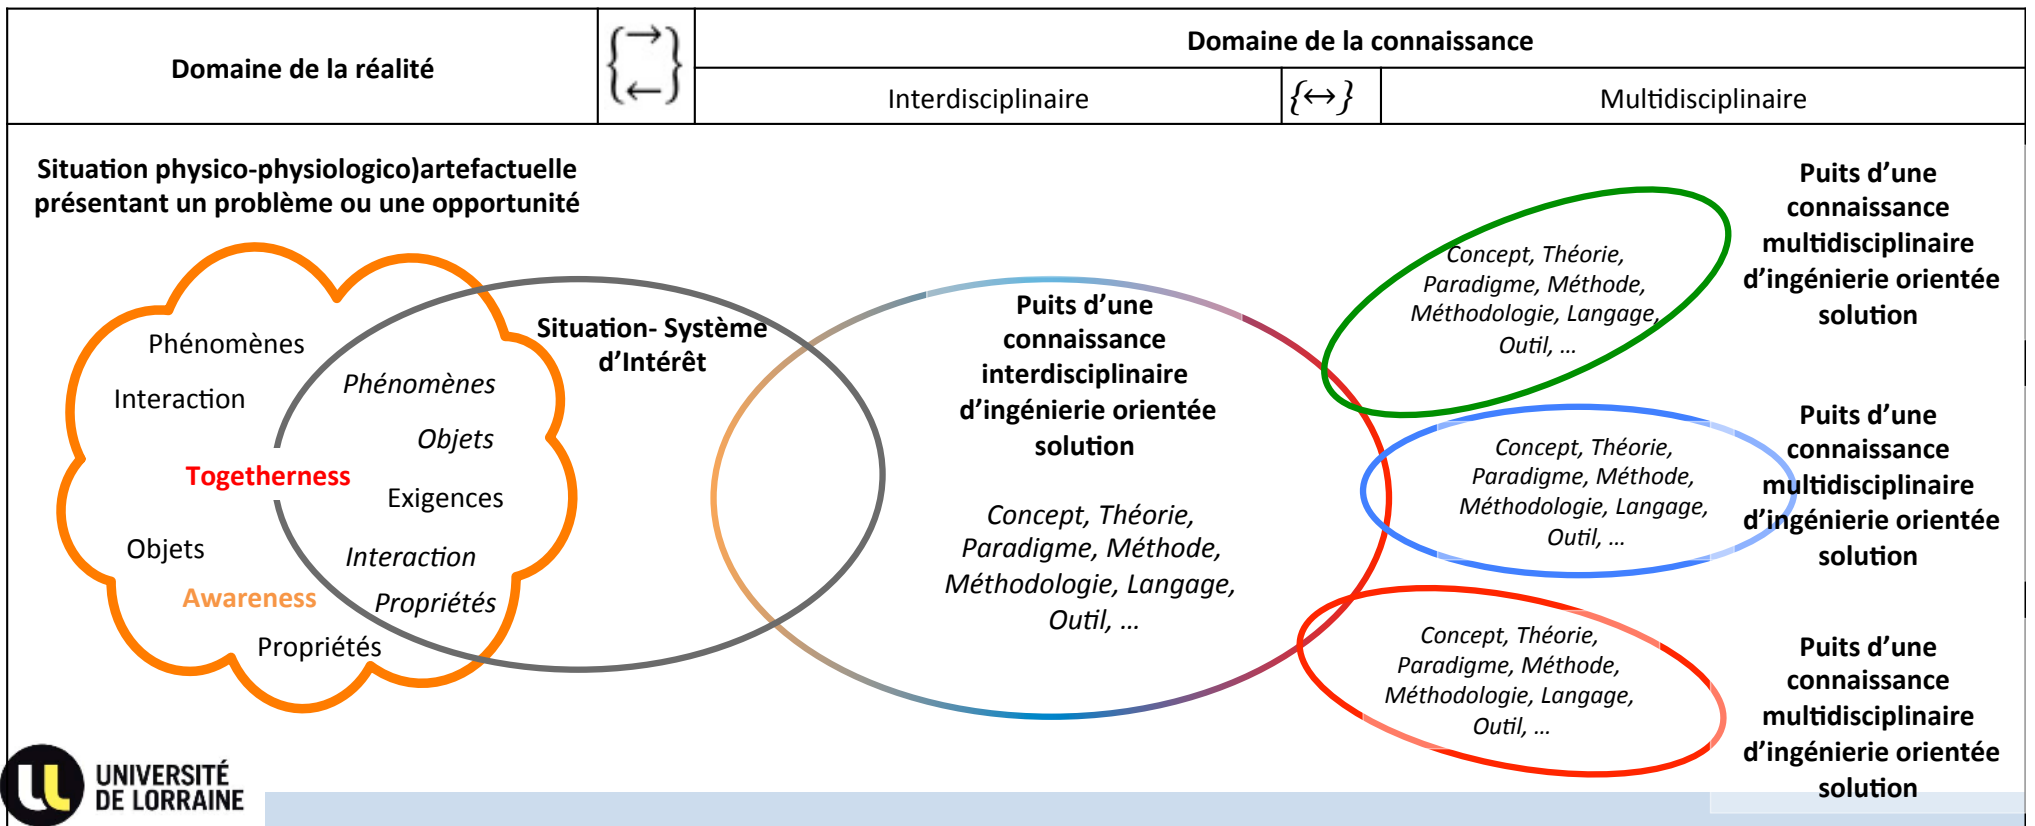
| Domaine de la réalité | $\begin{Bmatrix}\rightarrow \\ \leftarrow\end{Bmatrix}$ | Domaine de la connaissance | | |
|---|---|---|---|---|
| | | Interdisciplinaire | $\{\leftrightarrow\}$ | Multidisciplinaire |

Situation physico-physiologico)artefactuelle présentant un problème ou une opportunité

Phénomènes

Interaction

Togetherness

Objets

Awareness

Propriétés

Situation- Système d'Intérêt

Phénomènes

Objets

Exigences

Interaction

Propriétés

Puits d'une connaissance interdisciplinaire d'ingénierie orientée solution

Concept, Théorie, Paradigme, Méthode, Méthodologie, Langage, Outil, …

Concept, Théorie, Paradigme, Méthode, Méthodologie, Langage, Outil, …

Puits d'une connaissance multidisciplinaire d'ingénierie orientée solution

Concept, Théorie, Paradigme, Méthode, Méthodologie, Langage, Outil, …

Puits d'une connaissance multidisciplinaire d'ingénierie orientée solution

Concept, Théorie, Paradigme, Méthode, Méthodologie, Langage, Outil, …

Puits d'une connaissance multidisciplinaire d'ingénierie orientée solution

UNIVERSITÉ DE LORRAINE